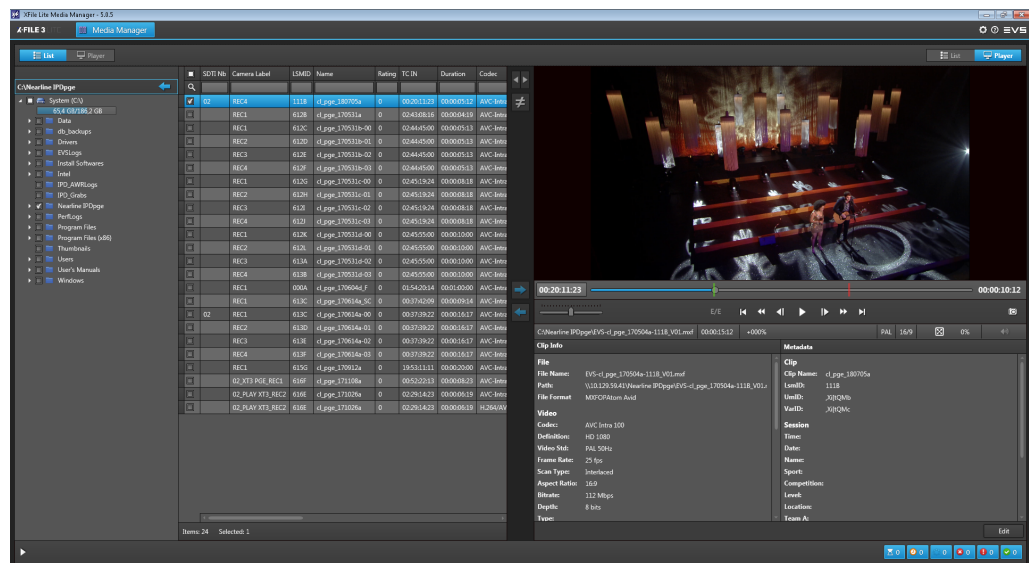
XFile Lite Media Manager - 5.8.5

XFILE 3 Media Manager

List Player

List Player

C:\Nearline IPDpge

System (C:\)
65.4 GB/186.2 GB
Data
db_backups
Drivers
EVSLogs
Install Softwares
Intel
IPD_AWRLogs
IPD_Grabs
Nearline IPDpge
PerfLogs
Program Files
Program Files (x86)
Thumbnails
Users
User's Manuals
Windows

| | SDTI Nb | Camera Label | LSMID | Name | Rating | TC IN | Duration | Codec |
|---|---|---|---|---|---|---|---|---|
| ✓ | 02 | REC4 | 111B | cl_pge_180705a | 0 | 00:20:11:23 | 00:00:05:12 | AVC-Intr |
| | | REC1 | 612B | cl_pge_170531a | 0 | 02:43:08:16 | 00:00:04:19 | AVC-Intr |
| | | REC1 | 612C | cl_pge_170531b-00 | 0 | 02:44:45:00 | 00:00:05:13 | AVC-Intr |
| | | REC2 | 612D | cl_pge_170531b-01 | 0 | 02:44:45:00 | 00:00:05:13 | AVC-Intr |
| | | REC3 | 612E | cl_pge_170531b-02 | 0 | 02:44:45:00 | 00:00:05:13 | AVC-Intr |
| | | REC4 | 612F | cl_pge_170531b-03 | 0 | 02:44:45:00 | 00:00:05:13 | AVC-Intr |
| | | REC1 | 612G | cl_pge_170531c-00 | 0 | 02:45:19:24 | 00:00:08:18 | AVC-Intr |
| | | REC2 | 612H | cl_pge_170531c-01 | 0 | 02:45:19:24 | 00:00:08:18 | AVC-Intr |
| | | REC3 | 612I | cl_pge_170531c-02 | 0 | 02:45:19:24 | 00:00:08:18 | AVC-Intr |
| | | REC4 | 612J | cl_pge_170531c-03 | 0 | 02:45:19:24 | 00:00:08:18 | AVC-Intr |
| | | REC1 | 612K | cl_pge_170531d-00 | 0 | 02:45:55:00 | 00:00:10:00 | AVC-Intr |
| | | REC2 | 612L | cl_pge_170531d-01 | 0 | 02:45:55:00 | 00:00:10:00 | AVC-Intr |
| | | REC3 | 613A | cl_pge_170531d-02 | 0 | 02:45:55:00 | 00:00:10:00 | AVC-Intr |
| | | REC4 | 613B | cl_pge_170531d-03 | 0 | 02:45:55:00 | 00:00:10:00 | AVC-Intr |
| | | REC1 | 000A | cl_pge_170604d_F | 0 | 01:54:20:14 | 00:01:00:00 | AVC-Intr |
| | | REC1 | 613C | cl_pge_170614a_SC | 0 | 00:37:42:09 | 00:00:09:14 | AVC-Intr |
| | 02 | REC1 | 613C | cl_pge_170614a-00 | 0 | 00:37:39:22 | 00:00:16:17 | AVC-Intr |
| | | REC2 | 613D | cl_pge_170614a-01 | 0 | 00:37:39:22 | 00:00:16:17 | AVC-Intr |
| | | REC3 | 613E | cl_pge_170614a-02 | 0 | 00:37:39:22 | 00:00:16:17 | AVC-Intr |
| | | REC4 | 613F | cl_pge_170614a-03 | 0 | 00:37:39:22 | 00:00:16:17 | AVC-Intr |
| | | REC1 | 615G | cl_pge_170912a | 0 | 19:53:11:11 | 00:00:20:00 | AVC-Intr |
| | | 02_XT3 PGE_REC1 | 616F | cl_pge_171108a | 0 | 00:52:22:13 | 00:00:08:23 | AVC-Intr |
| | | 02_PLAY XT3_REC2 | 616E | cl_pge_171026a | 0 | 02:29:14:23 | 00:00:06:19 | AVC-Intr |
| | | 02_PLAY XT3_REC2 | 616E | cl_pge_171026a | 0 | 02:29:14:23 | 00:00:06:19 | H.264/AV |

Items: 24 Selected: 1

00:20:11:23 00:00:10:12

E/E

C:\Nearline IPDpge\EVS-cl_pge_170504a-1118_V01.mxf 00:00:15:12 +000% PAL 16/9 0%

Clip Info

File
File Name: EVS-cl_pge_170504a-1118_V01.mxf
Path: \\10.129.59.41\Nearline IPDpge\EVS-cl_pge_170504a-1118_V01.r
File Format: MXFOPAtom Avid

Video
Codec: AVC Intra 100
Definition: HD 1080
Video Std: PAL 50Hz
Frame Rate: 25 fps
Scan Type: Interlaced
Aspect Ratio: 16:9
Bitrate: 112 Mbps
Depth: 8 bits
Type:

Metadata

Clip
Clip Name: cl_pge_180705a
LsmID: 111B
UmID: _XJItQMb
VarID: _XJItQMc

Session
Time:
Date:
Name:
Sport:
Competition:
Level:
Location:
Team A:

Edit

0 0 0 0 0 0